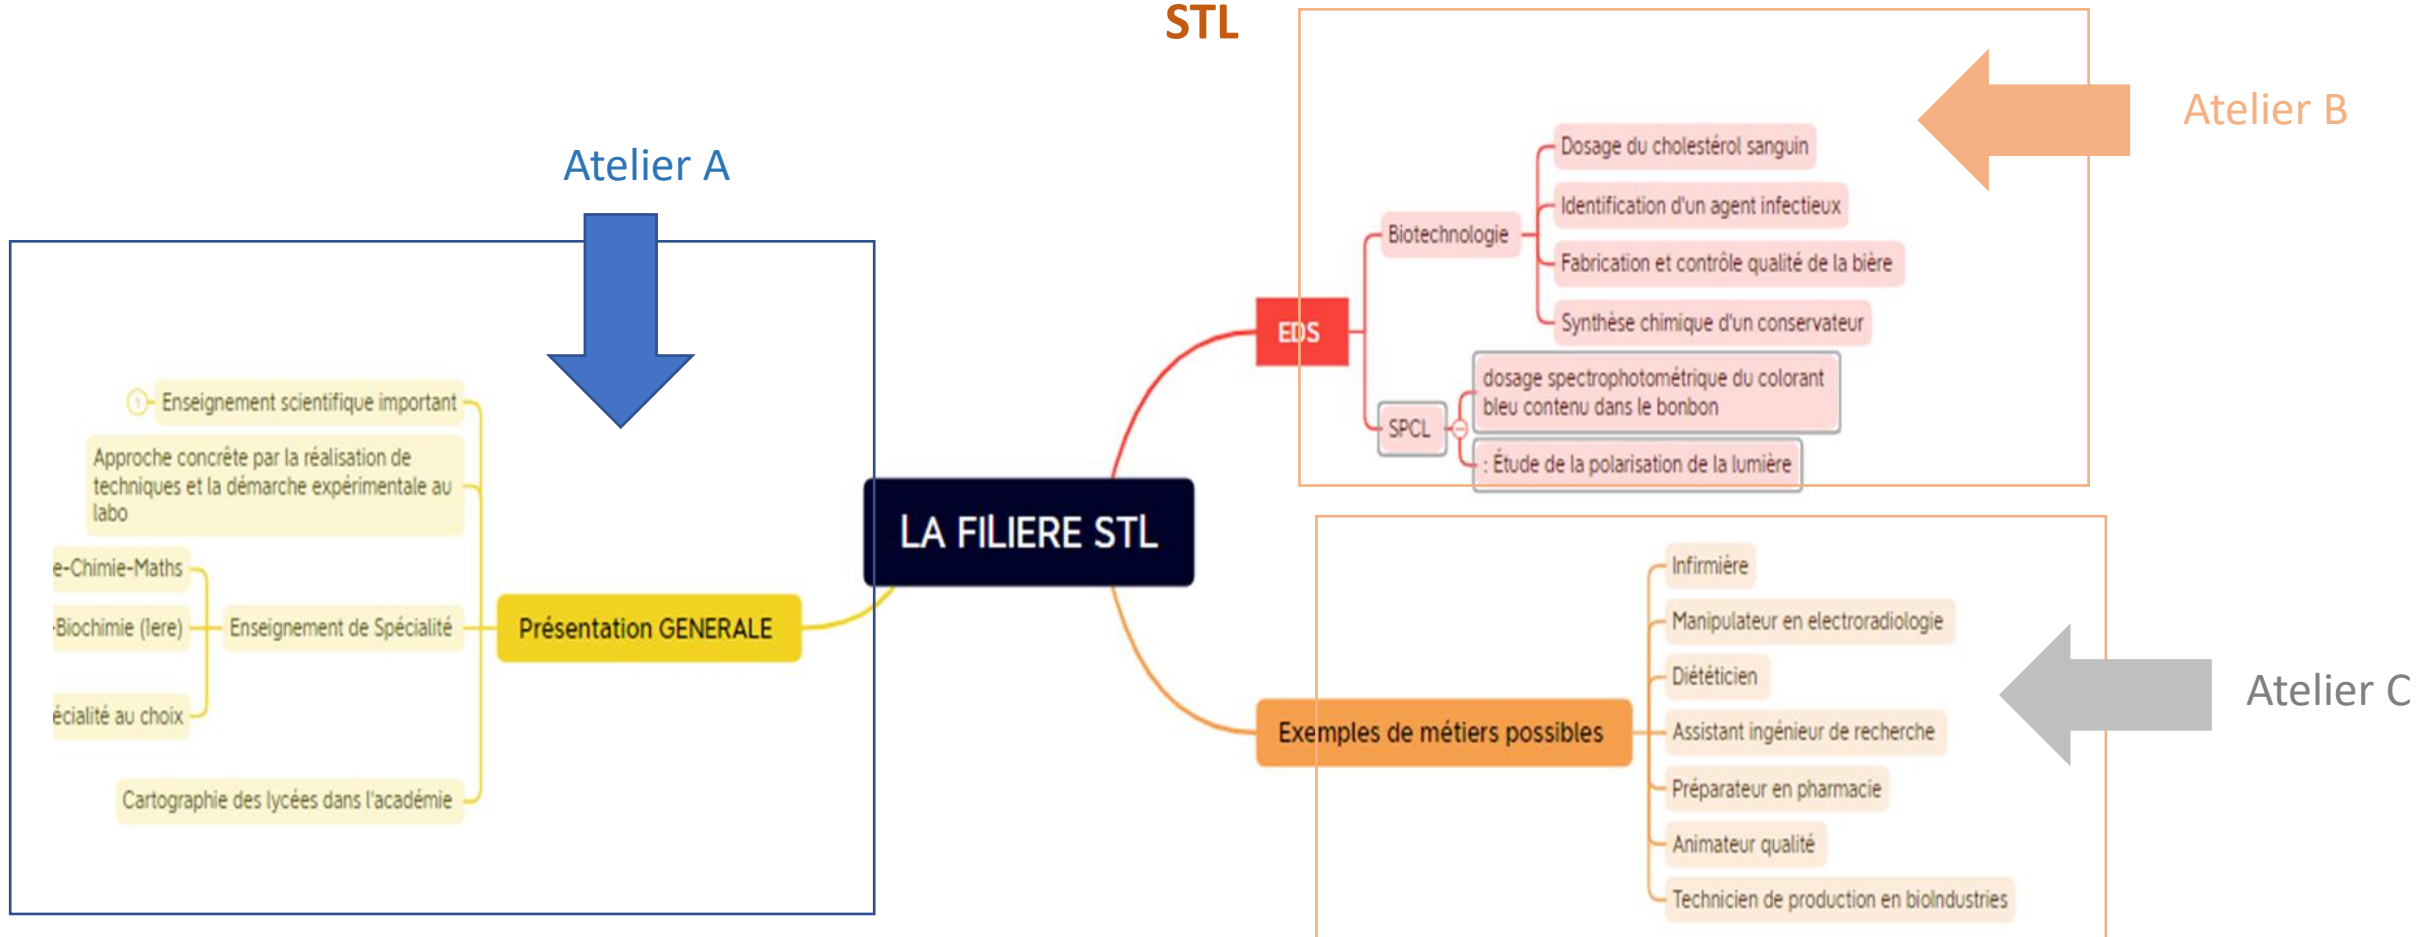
STL

Atelier A

Atelier B

Atelier C

LA FILIERE STL

Présentation GENERALE

Enseignement scientifique important

Approche concrète par la réalisation de techniques et la démarche expérimentale au labo

Enseignement de Spécialité

e-Chimie-Maths

-Biochimie (lere)

écialité au choix

Cartographie des lycées dans l'académie

EDS

Biotechnologie

Dosage du cholestérol sanguin

Identification d'un agent infectieux

Fabrication et contrôle qualité de la bière

Synthèse chimique d'un conservateur

SPCL

dosage spectrophotométrique du colorant bleu contenu dans le bonbon

: Étude de la polarisation de la lumière

Exemples de métiers possibles

Infirmière

Manipulateur en electroradiologie

Diététicien

Assistant ingénieur de recherche

Préparateur en pharmacie

Animateur qualité

Technicien de production en bioIndustries